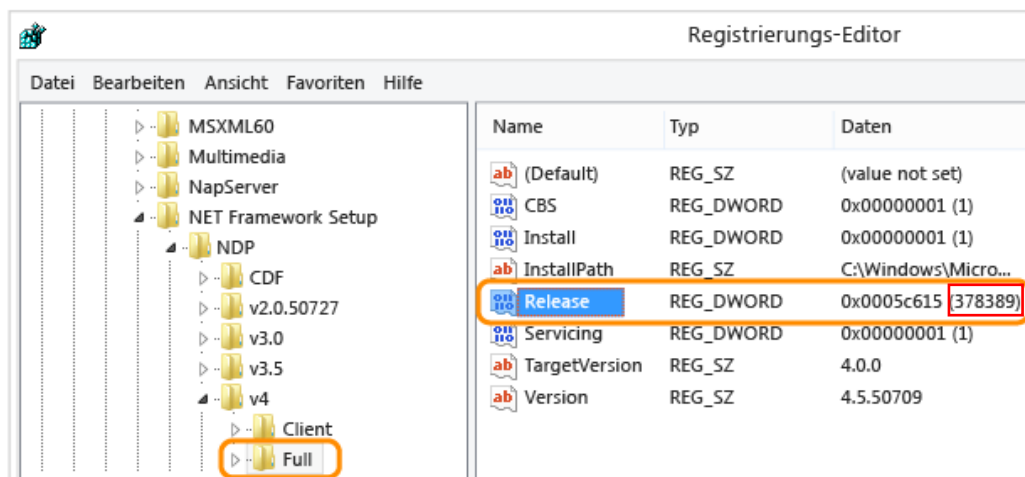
Registrierungs-Editor

Datei Bearbeiten Ansicht Favoriten Hilfe

MSXML60
Multimedia
NapServer
NET Framework Setup
NDP
CDF
v2.0.50727
v3.0
v3.5
v4
Client
Full

| Name | Typ | Daten |
|---|---|---|
| (Default) | REG_SZ | (value not set) |
| CBS | REG_DWORD | 0x00000001 (1) |
| Install | REG_DWORD | 0x00000001 (1) |
| InstallPath | REG_SZ | C:\Windows\Micro... |
| Release | REG_DWORD | 0x0005c615 (378389) |
| Servicing | REG_DWORD | 0x00000001 (1) |
| TargetVersion | REG_SZ | 4.0.0 |
| Version | REG_SZ | 4.5.50709 |